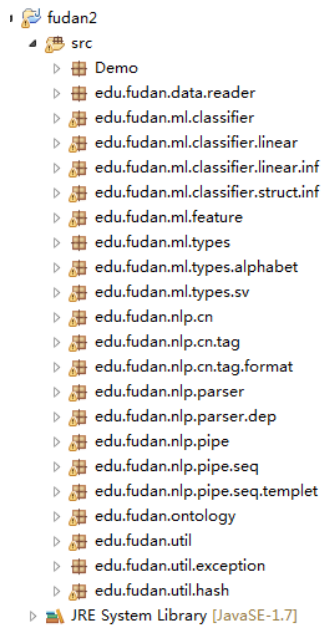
fudan2
src
Demo
edu.fudan.data.reader
edu.fudan.ml.classifier
edu.fudan.ml.classifier.linear
edu.fudan.ml.classifier.linear.inf
edu.fudan.ml.classifier.struct.inf
edu.fudan.ml.feature
edu.fudan.ml.types
edu.fudan.ml.types.alphabet
edu.fudan.ml.types.sv
edu.fudan.nlp.cn
edu.fudan.nlp.cn.tag
edu.fudan.nlp.cn.tag.format
edu.fudan.nlp.parser
edu.fudan.nlp.parser.dep
edu.fudan.nlp.pipe
edu.fudan.nlp.pipe.seq
edu.fudan.nlp.pipe.seq.templet
edu.fudan.ontology
edu.fudan.util
edu.fudan.util.exception
edu.fudan.util.hash
JRE System Library [JavaSE-1.7]